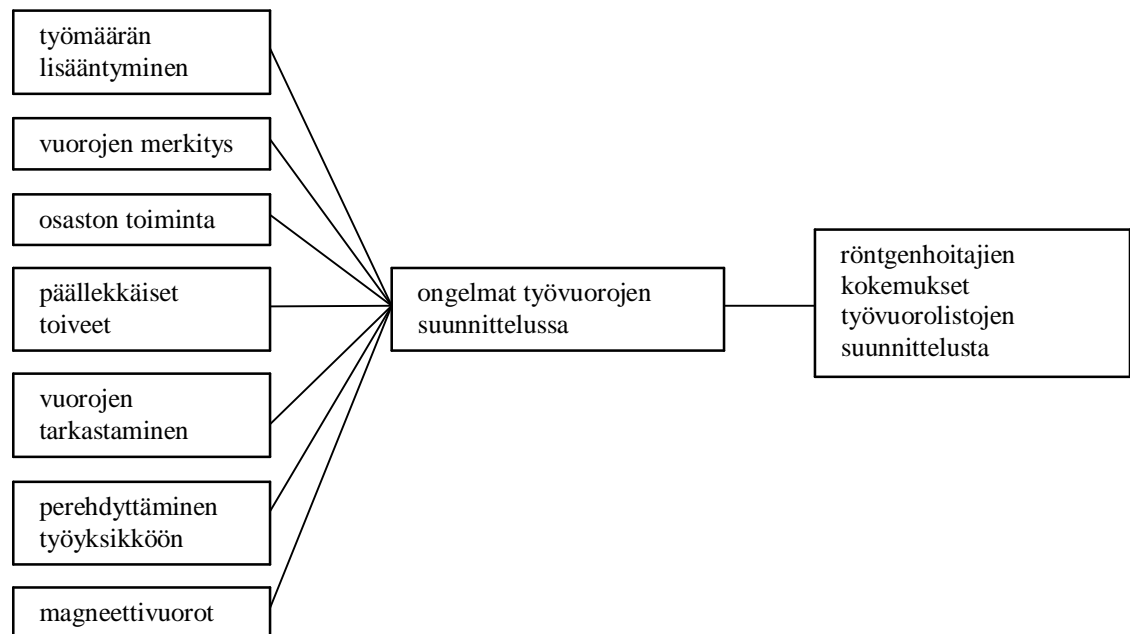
työmäärän lisääntyminen

vuorojen merkitys

osaston toiminta

päällekkäiset toiveet

vuorojen tarkastaminen

perehdyttäminen työyksikköön

magneettivuorot

ongelmat työvuorojen suunnittelussa

röntgenhoitajien kokemukset työvuorolistojen suunnittelusta